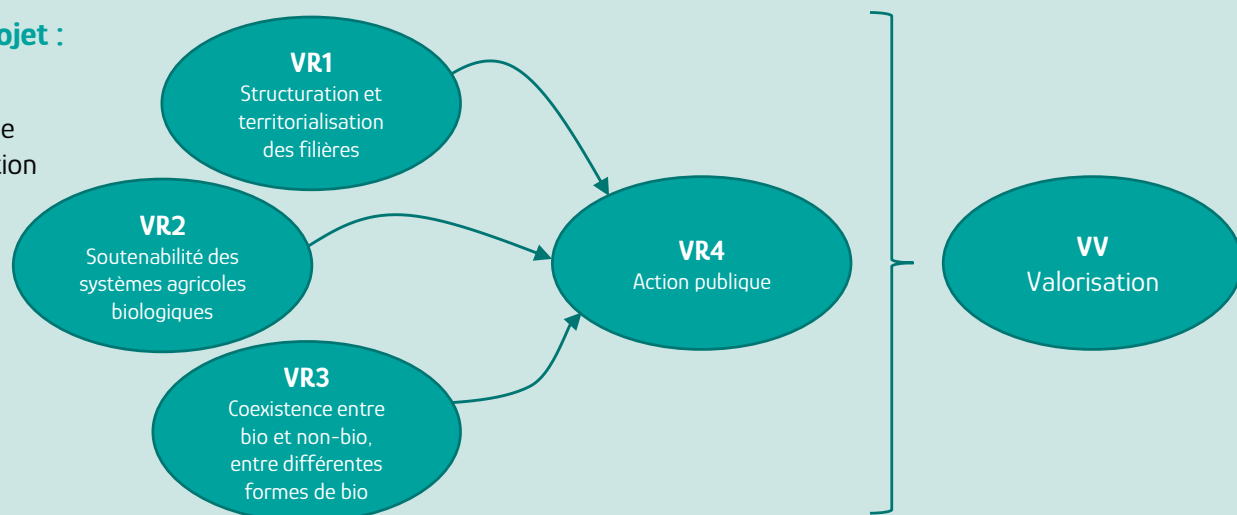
ojet :

e
tion

VR1
Structuration et territorialisation des filières

VR2
Soutenabilité des systèmes agricoles biologiques

VR3
Coexistence entre bio et non-bio, entre différentes formes de bio

VR4
Action publique

VV
Valorisation